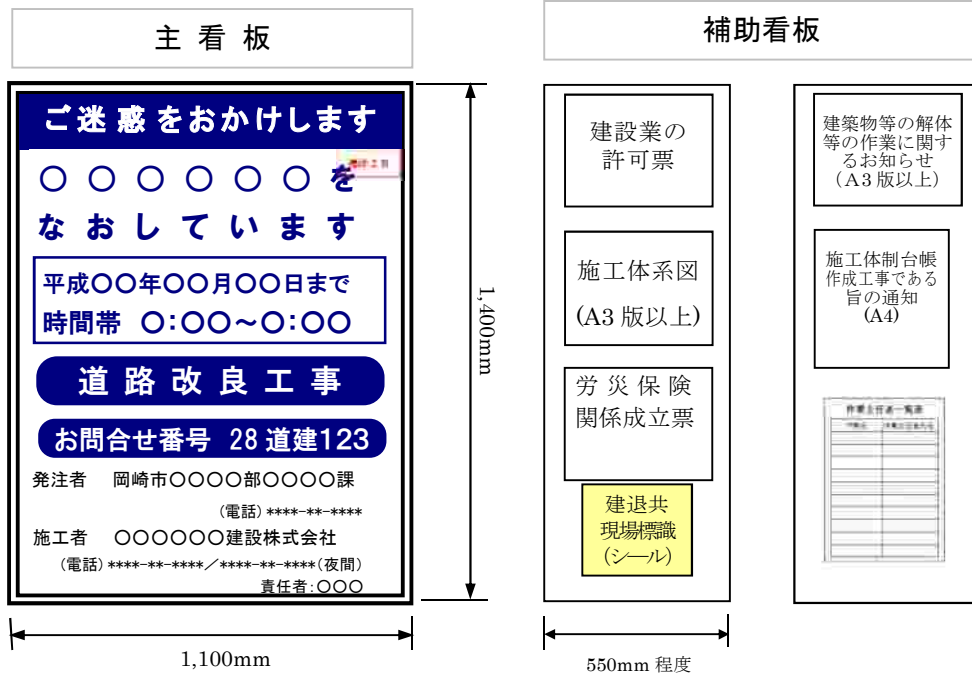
主看板

ご迷惑をおかけします

○○○○○○を

なおしています

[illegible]

平成○○年○○月○○日まで

時間帯 ○:○○～○:○○

道路改良工事

お問合せ番号 28道建123

発注者 岡崎市○○○○部○○○○課

(電話) ****-**-****

施工者 ○○○○○○建設株式会社

(電話) ****-**-****／****-**-****(夜間)

責任者:○○○

1,400mm

1,100mm

補助看板

建設業の許可票

施工体系図

(A3 版以上)

労災保険関係成立票

建退共現場標識(シール)

550mm 程度

建築物等の解体等の作業に関するお知らせ(A3 版以上)

施工体制台帳作成工事である旨の通知(A4)

作業主任者一覧表

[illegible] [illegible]